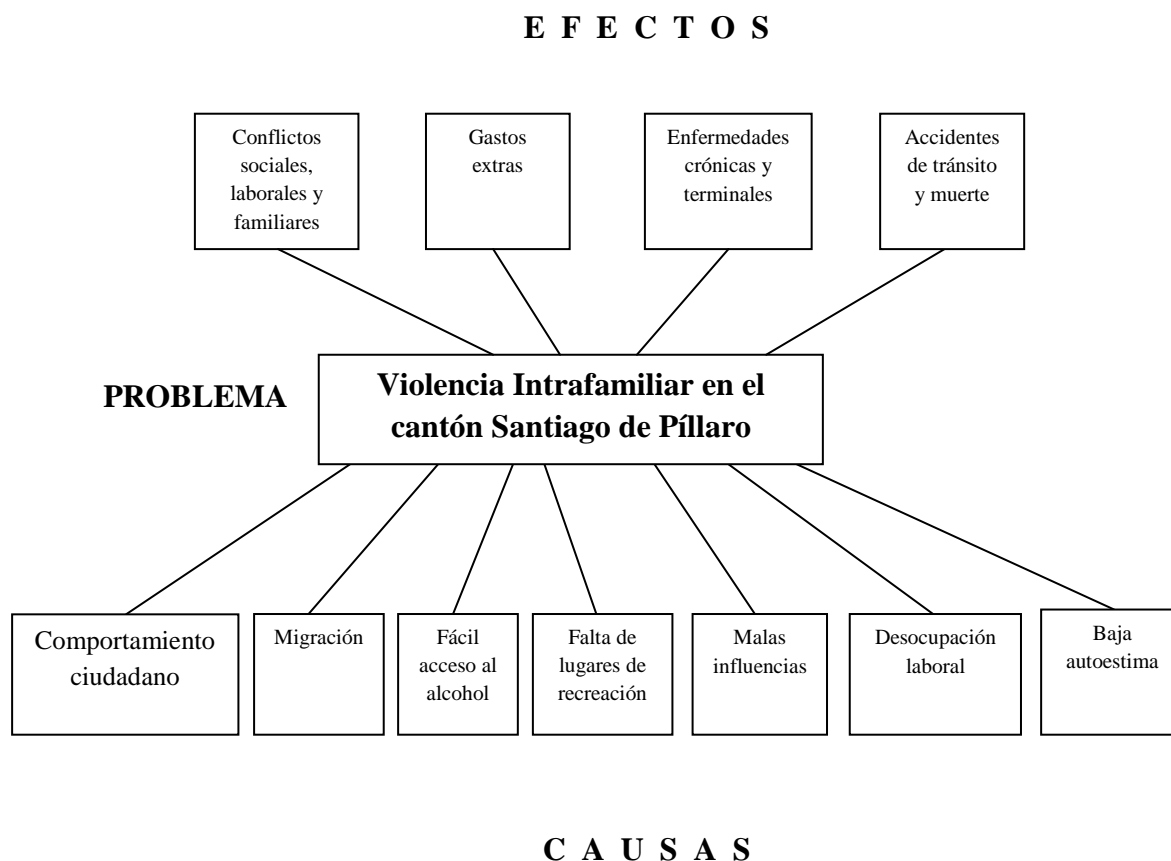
E F E C T O S

Conflictos sociales, laborales y familiares

Gastos extras

Enfermedades crónicas y terminales

Accidentes de tránsito y muerte

PROBLEMA

Violencia Intrafamiliar en el cantón Santiago de Píllaro

Comportamiento ciudadano

Migración

Fácil acceso al alcohol

Falta de lugares de recreación

Malas influencias

Desocupación laboral

Baja autoestima

C A U S A S